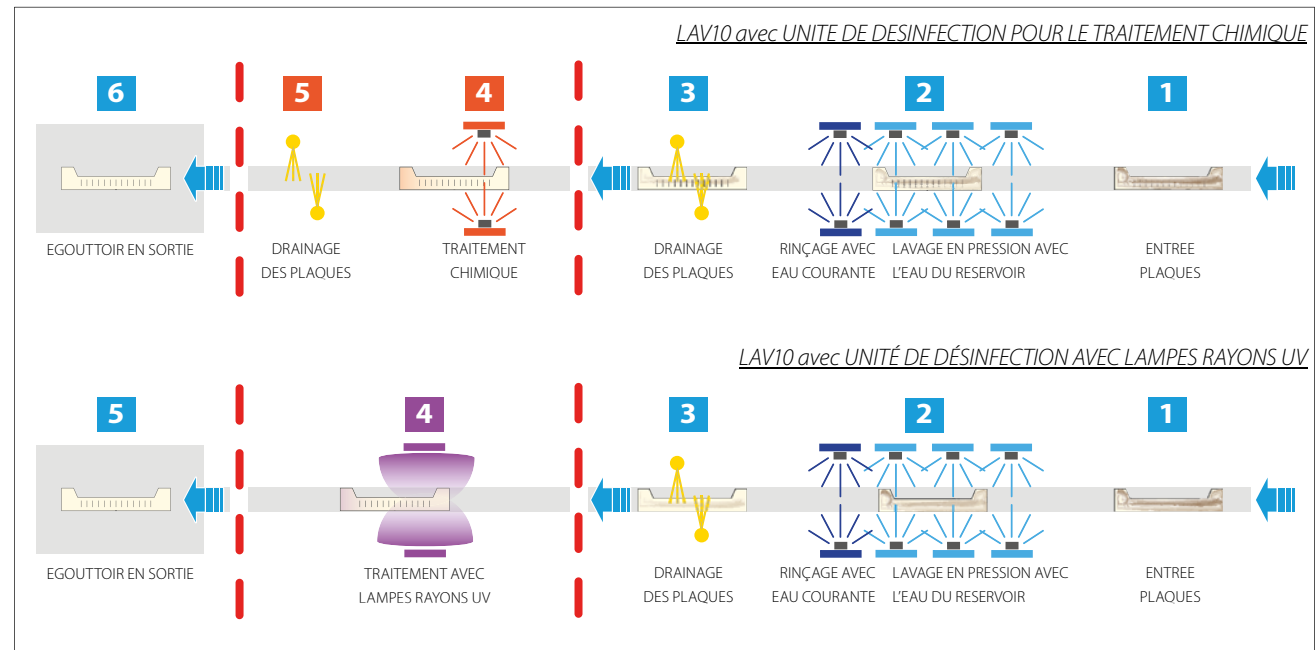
LAV10 avec UNITE DE DESINFECTION POUR LE TRAITEMENT CHIMIQUE

6

EGOUTTOIR EN SORTIE

5

DRAINAGE DES PLAQUES

4

TRAITEMENT CHIMIQUE

3

DRAINAGE DES PLAQUES

2

RINÇAGE AVEC EAU COURANTE

LAVAGE EN PRESSION AVEC L'EAU DU RESERVOIR

1

ENTREE PLAQUES

LAV10 avec UNITÉ DE DÉSINFECTION AVEC LAMPES RAYONS UV

5

EGOUTTOIR EN SORTIE

4

TRAITEMENT AVEC LAMPES RAYONS UV

3

DRAINAGE DES PLAQUES

2

RINÇAGE AVEC EAU COURANTE

LAVAGE EN PRESSION AVEC L'EAU DU RESERVOIR

1

ENTREE PLAQUES